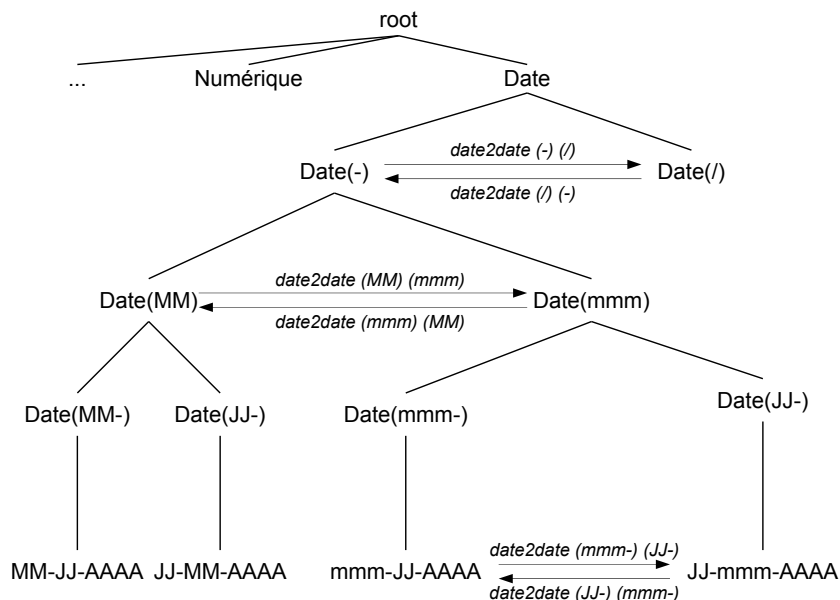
root

...

Numérique

Date

Date(-)

date2date (-) (/)

date2date (/) (-)

Date(/)

Date(MM)

date2date (MM) (mmm)

date2date (mmm) (MM)

Date(mmm)

Date(MM-)

Date(JJ-)

Date(mmm-)

Date(JJ-)

MM-JJ-AAAA

JJ-MM-AAAA

mmm-JJ-AAAA

date2date (mmm-) (JJ-)

date2date (JJ-) (mmm-)

JJ-mmm-AAAA